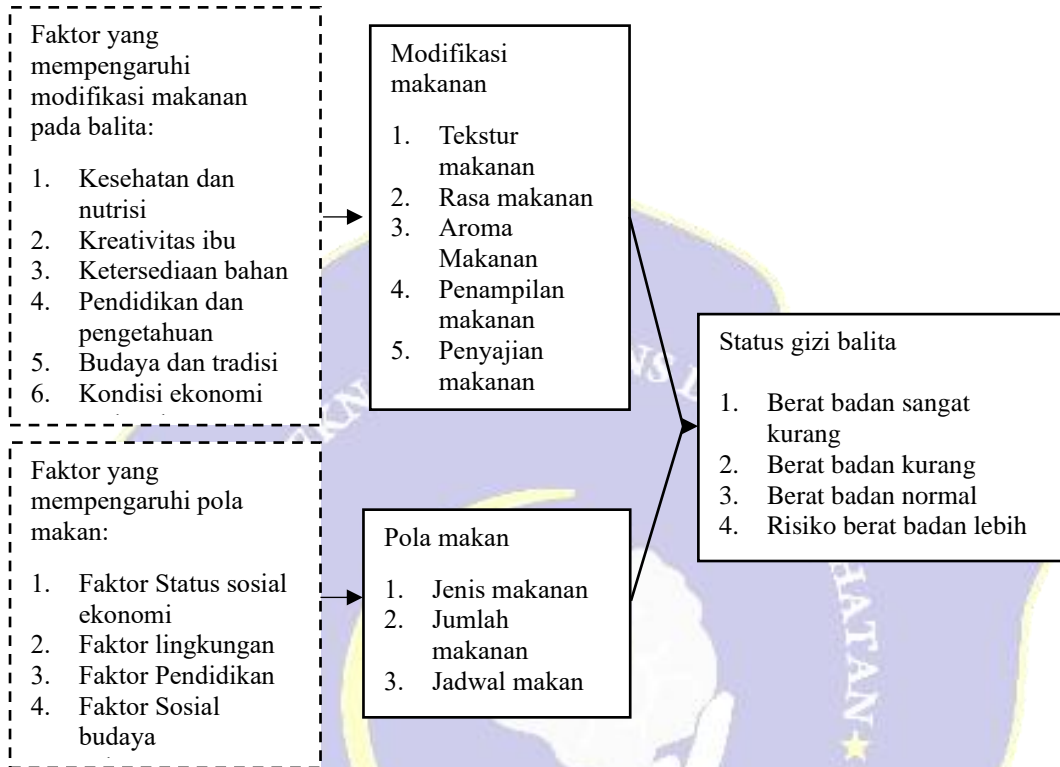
Faktor yang mempengaruhi modifikasi makanan pada balita:

1. Kesehatan dan nutrisi
2. Kreativitas ibu
3. Ketersediaan bahan
4. Pendidikan dan pengetahuan
5. Budaya dan tradisi
6. Kondisi ekonomi

Faktor yang mempengaruhi pola makan:

1. Faktor Status sosial ekonomi
2. Faktor lingkungan
3. Faktor Pendidikan
4. Faktor Sosial budaya

Modifikasi makanan

1. Tekstur makanan
2. Rasa makanan
3. Aroma Makanan
4. Penampilan makanan
5. Penyajian makanan

Pola makan

1. Jenis makanan
2. Jumlah makanan
3. Jadwal makan

Status gizi balita

1. Berat badan sangat kurang
2. Berat badan kurang
3. Berat badan normal
4. Risiko berat badan lebih